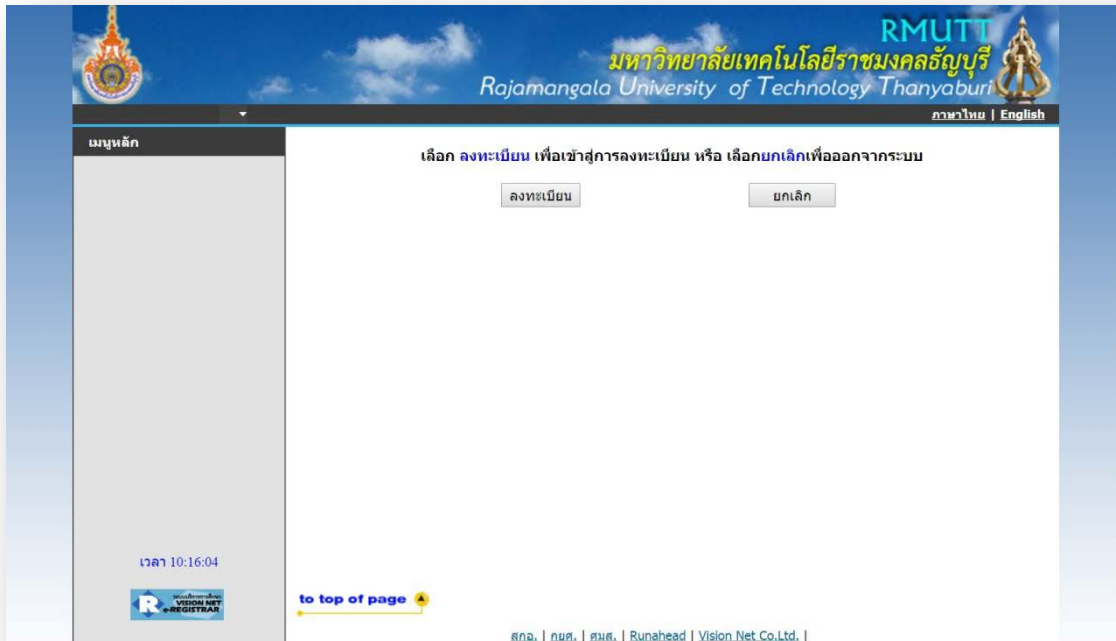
RMUTT
มหาวิทยาลัยเทคโนโลยีราชมงคลธัญบุรี
Rajamangala University of Technology Thanyaburi

ภาษาไทย | English

เมนูหลัก

เลือก ลงทะเบียน เพื่อเข้าสู่การลงทะเบียน หรือ เลือกยกเลิกเพื่อออกจากระบบ

ลงทะเบียน

ยกเลิก

เวลา 10:16:04

VISION NET e-REGISTRAR

to top of page

สกอ. | กยศ. | ศมส. | Runahead | Vision Net Co.Ltd. |